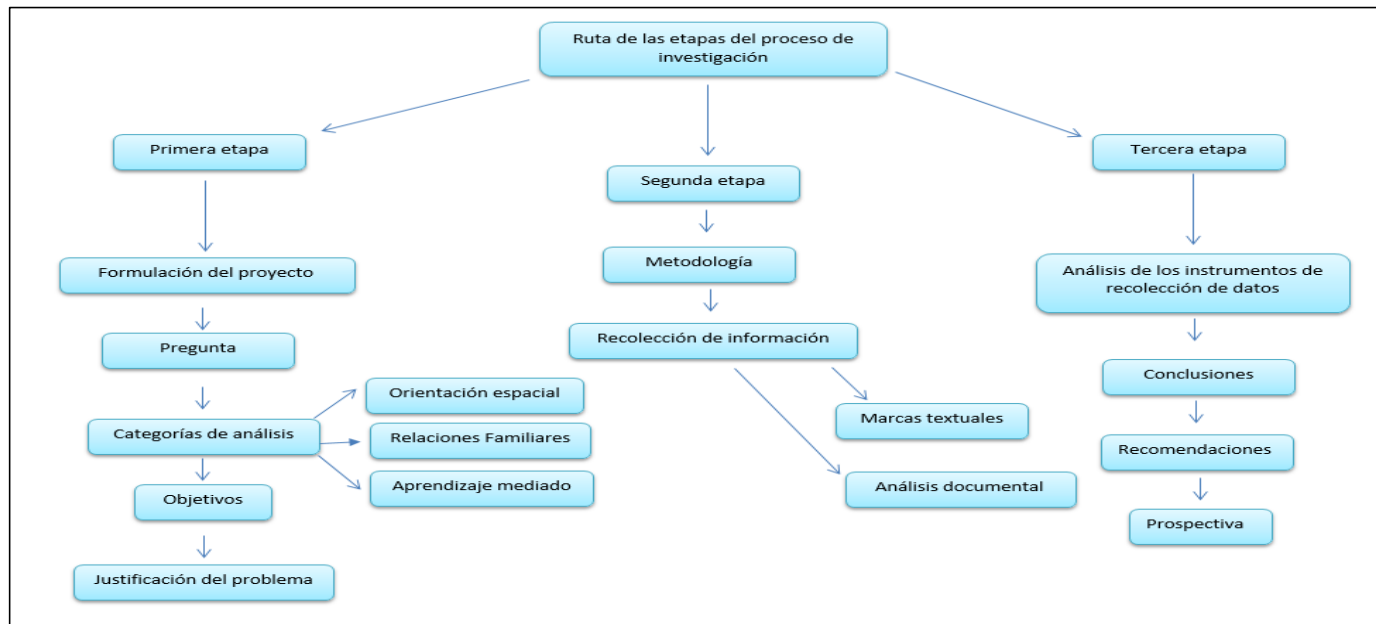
Ruta de las etapas del proceso de investigación

Primera etapa

Formulación del proyecto

Pregunta

Categorías de análisis

Orientación espacial

Relaciones Familiares

Aprendizaje mediado

Objetivos

Justificación del problema

Segunda etapa

Metodología

Recolección de información

Marcas textuales

Análisis documental

Tercera etapa

Análisis de los instrumentos de recolección de datos

Conclusiones

Recomendaciones

Prospectiva